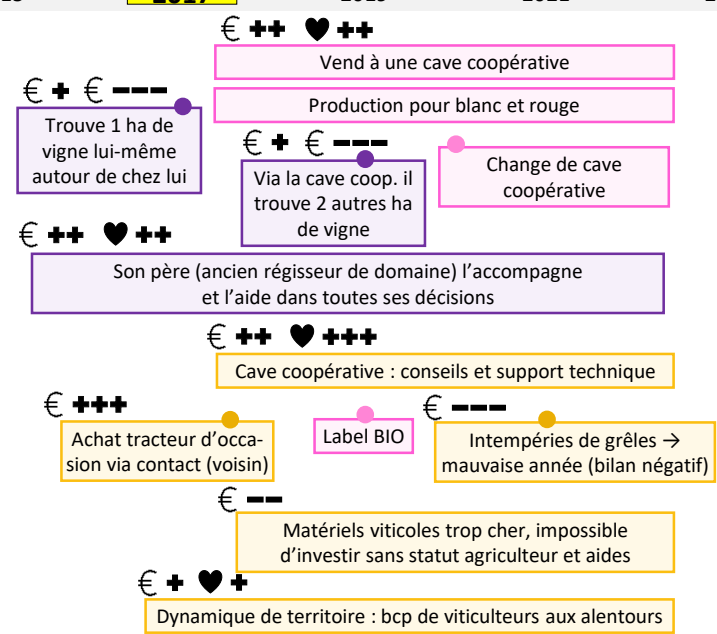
2017

€ ++ ♥ ++

Vend à une cave coopérative

€ + € −−−

Production pour blanc et rouge

Trouve 1 ha de vigne lui-même autour de chez lui

€ + € −−−

Via la cave coop. il trouve 2 autres ha de vigne

Change de cave coopérative

€ ++ ♥ ++

Son père (ancien régisseur de domaine) l'accompagne et l'aide dans toutes ses décisions

€ ++ ♥ +++

Cave coopérative : conseils et support technique

€ +++

Achat tracteur d'occasion via contact (voisin)

Label BIO

€ −−−

Intempéries de grêles → mauvaise année (bilan négatif)

€ −−

Matériels viticoles trop cher, impossible d'investir sans statut agriculteur et aides

€ + ♥ +

Dynamique de territoire : bcp de viticulteurs aux alentours